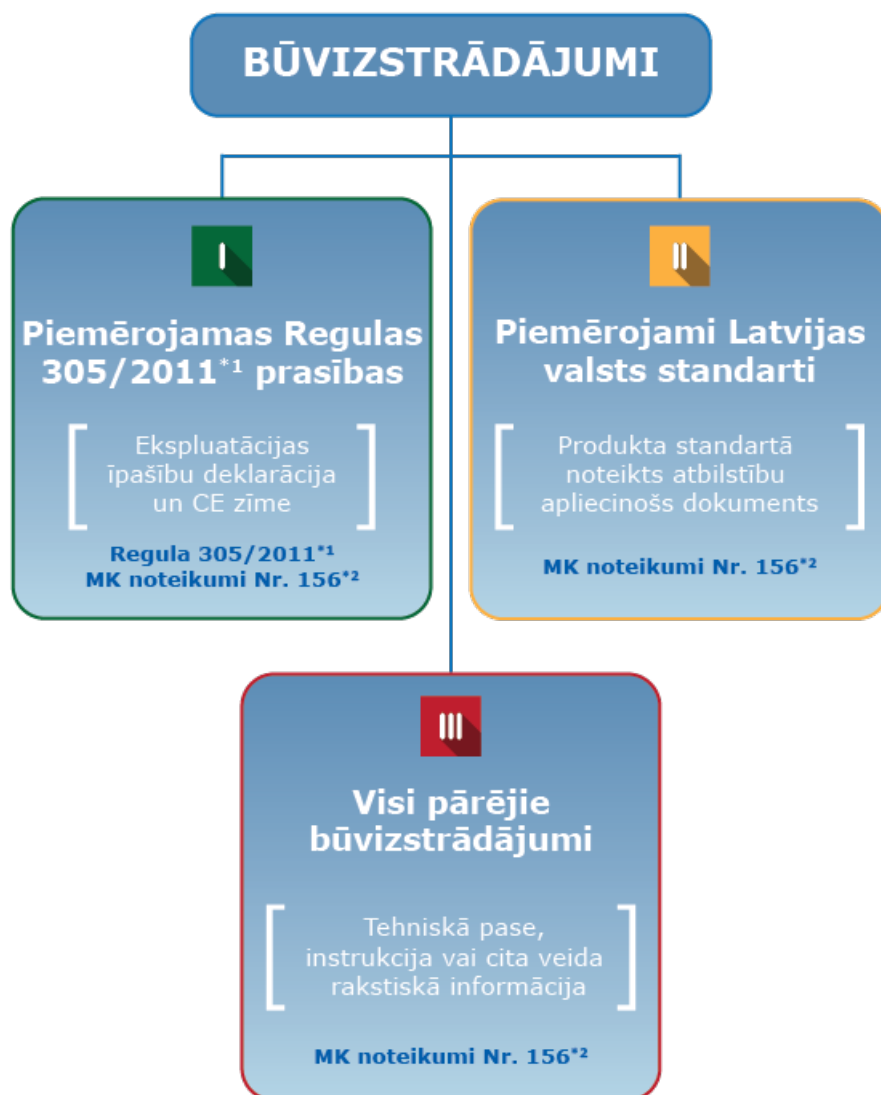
BŪVIZSTRĀDĀJUMI

I

Piemērojamas Regulas 305/2011$^{*1}$ prasības

Ekspluatācijas īpašību deklarācija un CE zīme

Regula 305/2011$^{*1}$
MK noteikumi Nr. 156$^{*2}$

II

Piemērojami Latvijas valsts standarti

Produkta standartā noteikts atbilstību apliecinošs dokuments

MK noteikumi Nr. 156$^{*2}$

III

Visi pārējie būvizstrādājumi

Tehniskā pase, instrukcija vai cita veida rakstiskā informācija

MK noteikumi Nr. 156$^{*2}$